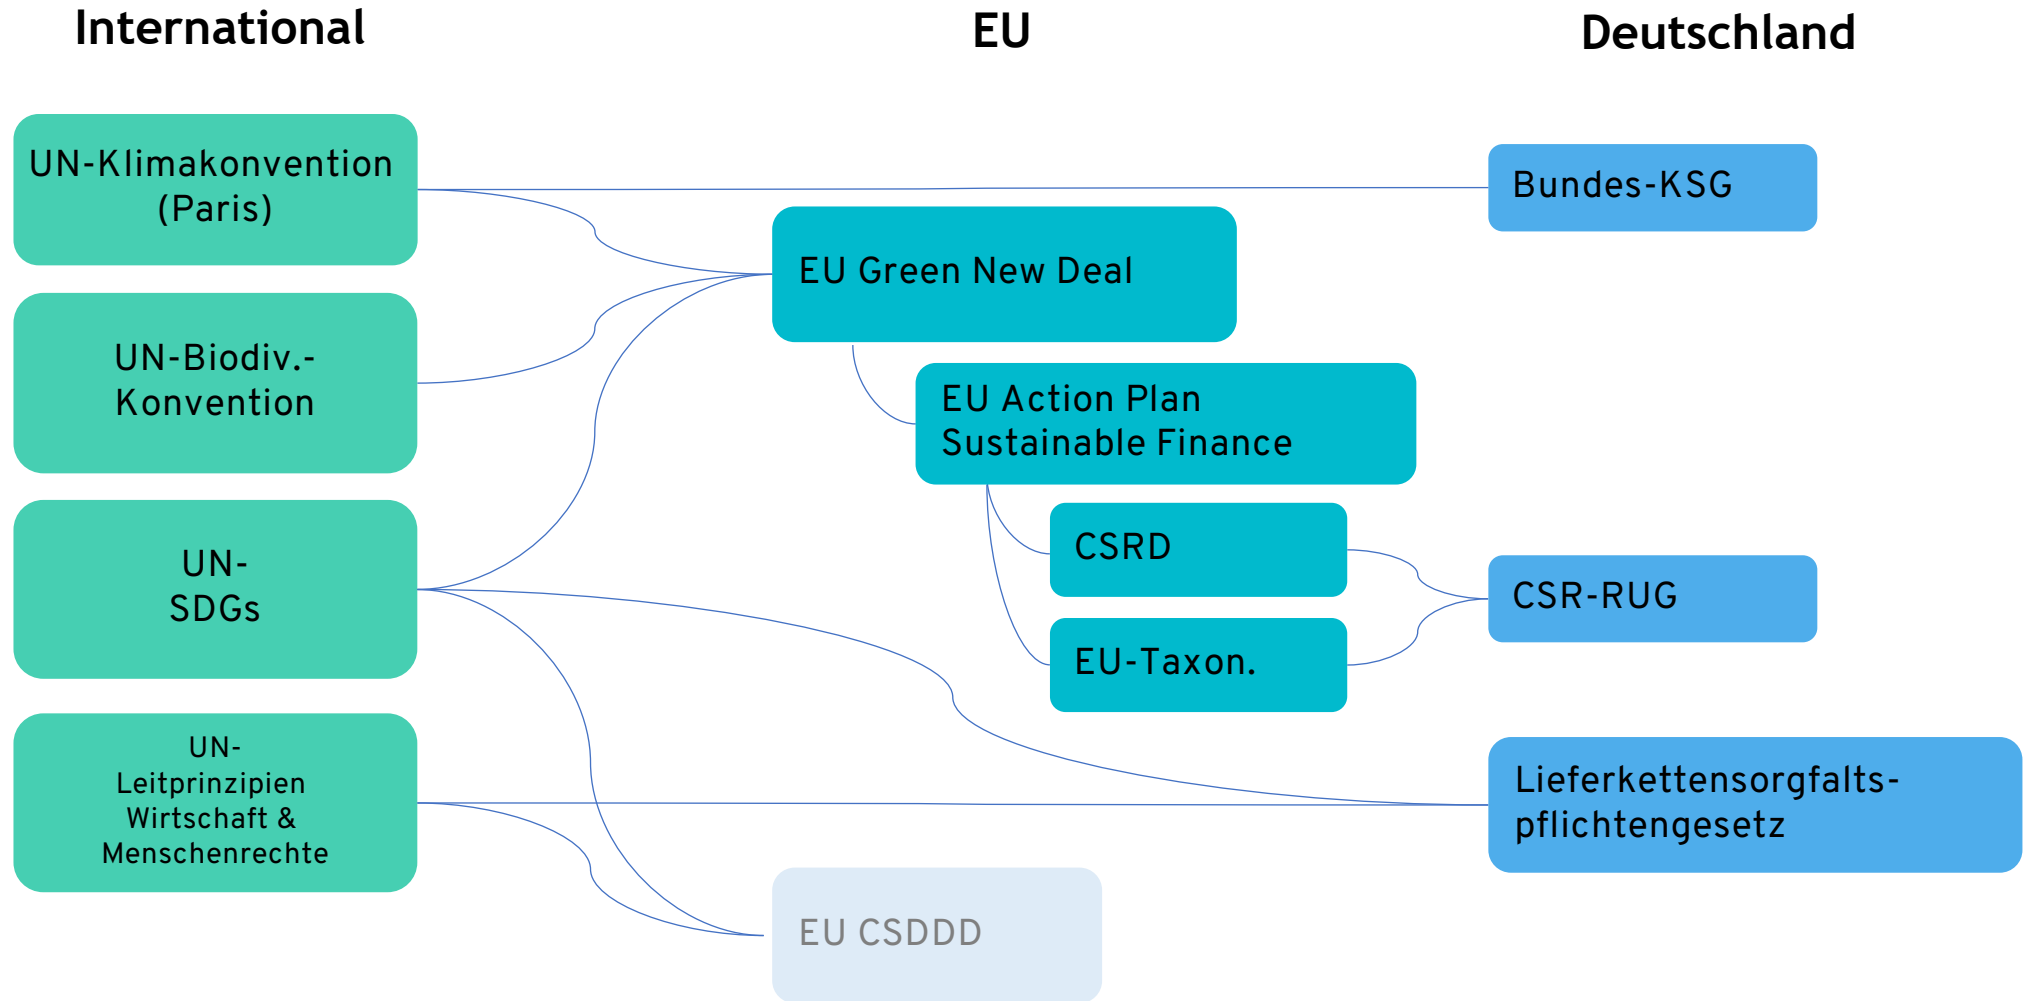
International

EU

Deutschland

UN-Klimakonvention (Paris)

Bundes-KSG

EU Green New Deal

UN-Biodiv.-Konvention

EU Action Plan Sustainable Finance

CSRD

CSR-RUG

UN-SDGs

EU-Taxon.

UN-Leitprinzipien Wirtschaft & Menschenrechte

Lieferkettensorgfaltspflichtengesetz

EU CSDDD